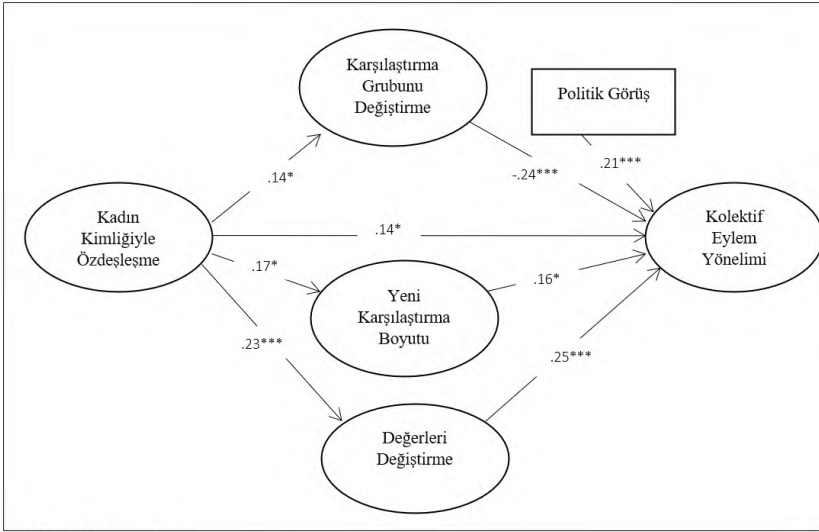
Karşılaştırma Grubunu Değiştirme

Politik Görüş

.14*

-.24***

.21***

Kadın Kimliğiyle Özdeşleşme

.14*

Kolektif Eylem Yönelimi

.17*

.16*

Yeni Karşılaştırma Boyutu

.23***

.25***

Değerleri Değiştirme